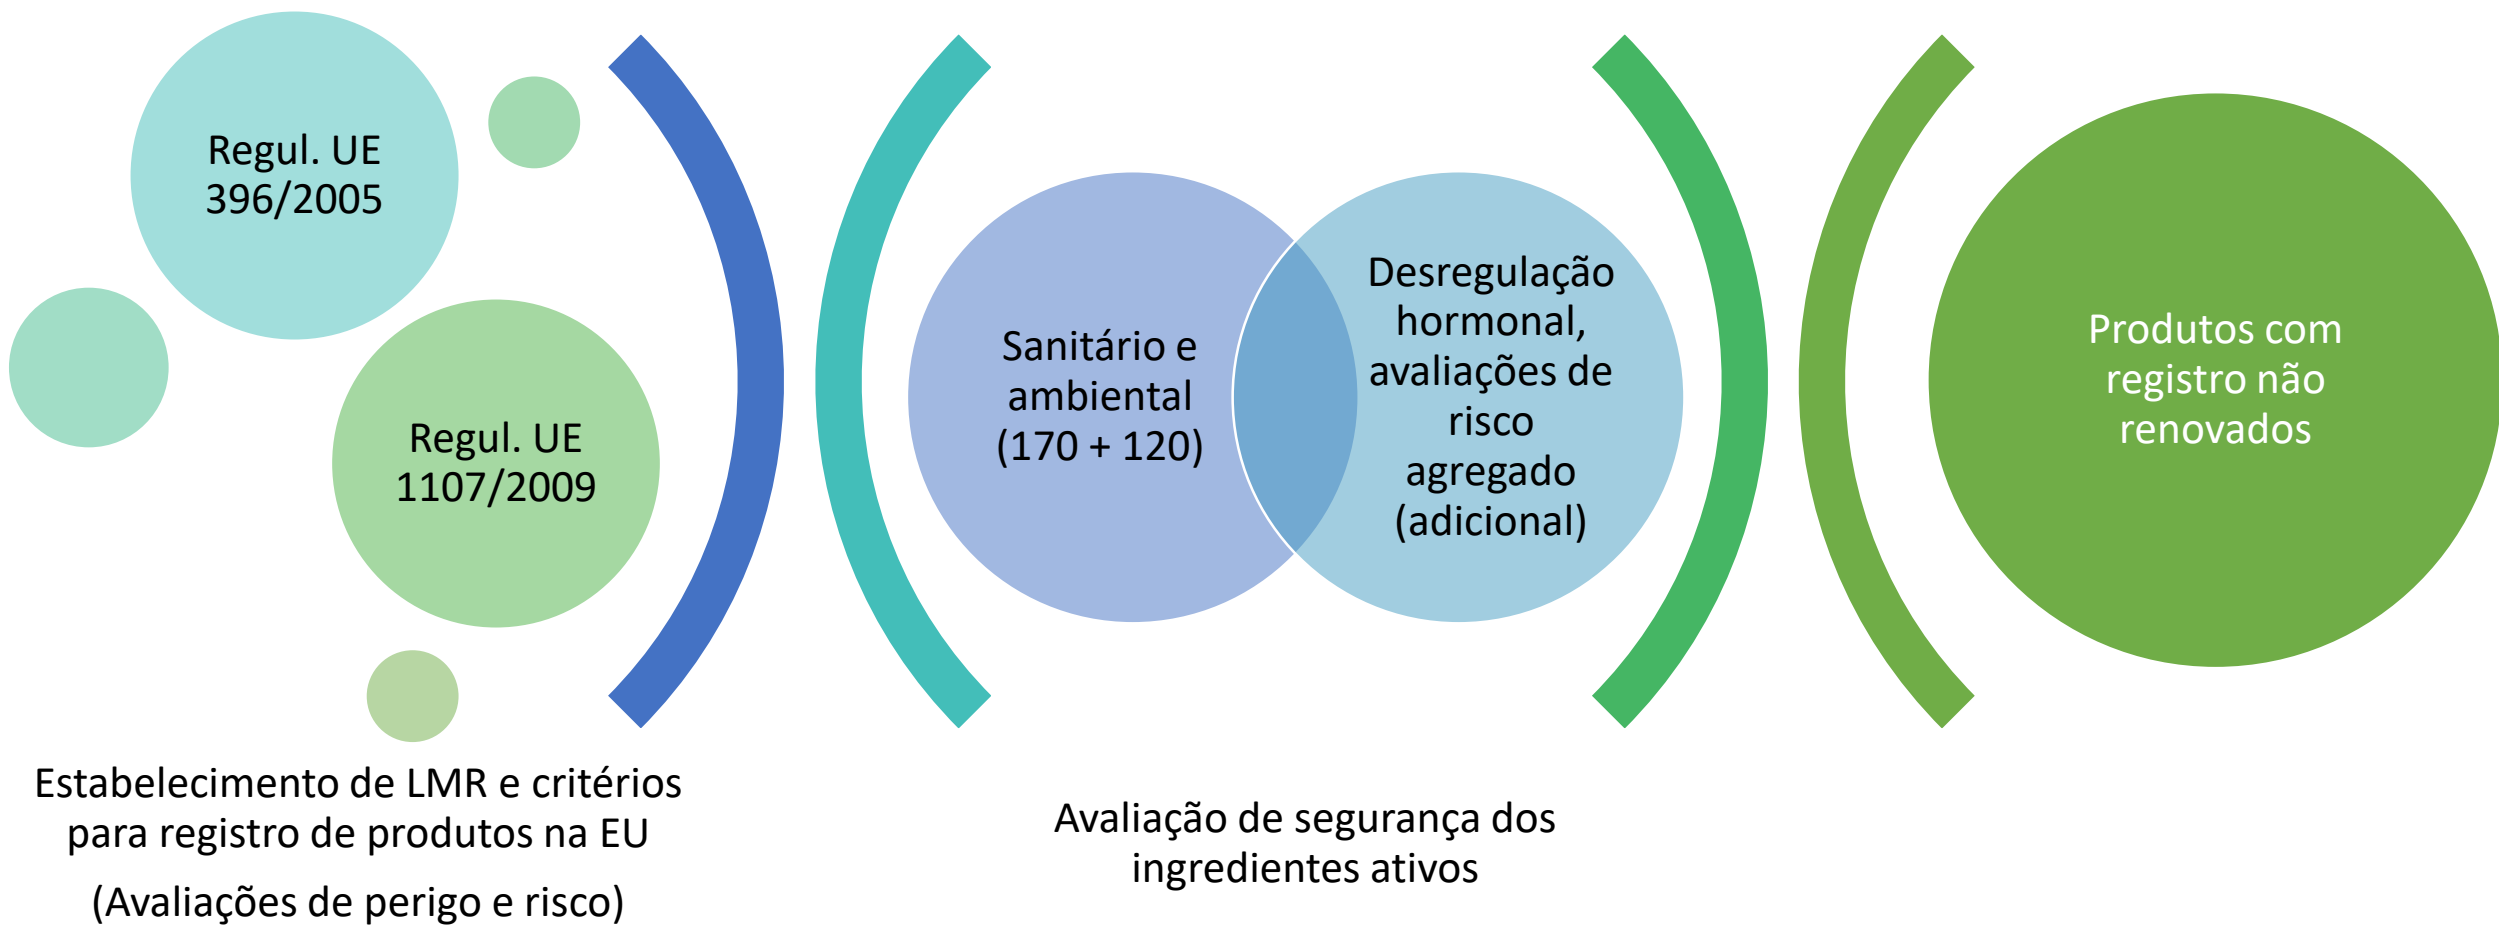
Regul. UE 396/2005

Regul. UE 1107/2009

Sanitário e ambiental (170 + 120)

Desregulação hormonal, avaliações de risco agregado (adicional)

Produtos com registro não renovados

Estabelecimento de LMR e critérios para registro de produtos na EU

(Avaliações de perigo e risco)

Avaliação de segurança dos ingredientes ativos